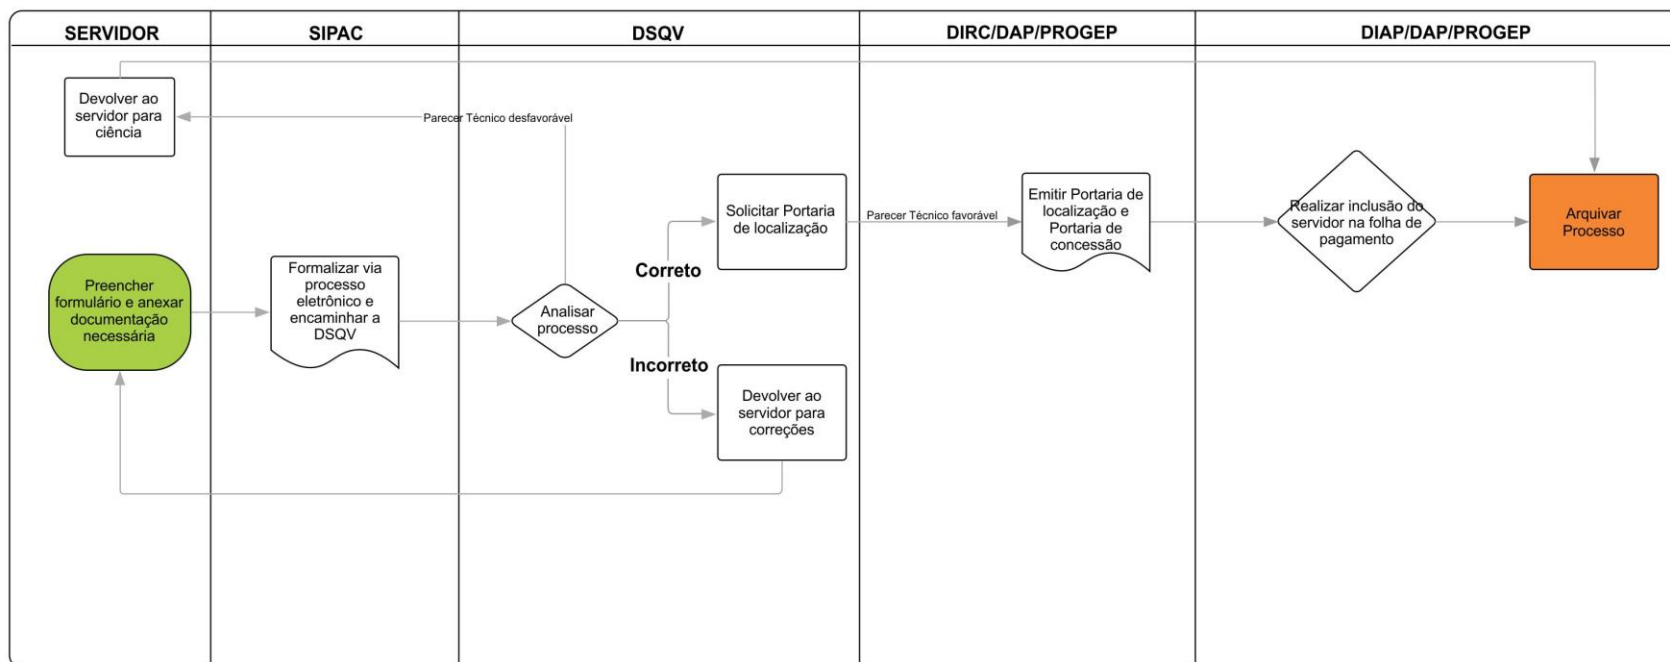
SERVIDOR

SIPAC

DSQV

DIRC/DAP/PROGEP

DIAP/DAP/PROGEP

Devolver ao servidor para ciência

Parecer Técnico desfavorável

Solicitar Portaria de localização

Parecer Técnico favorável

Emitir Portaria de localização e Portaria de concessão

Realizar inclusão do servidor na folha de pagamento

Arquivar Processo

Correto

Preencher formulário e anexar documentação necessária

Formalizar via processo eletrônico e encaminhar a DSQV

Analisar processo

Incorreto

Devolver ao servidor para correções